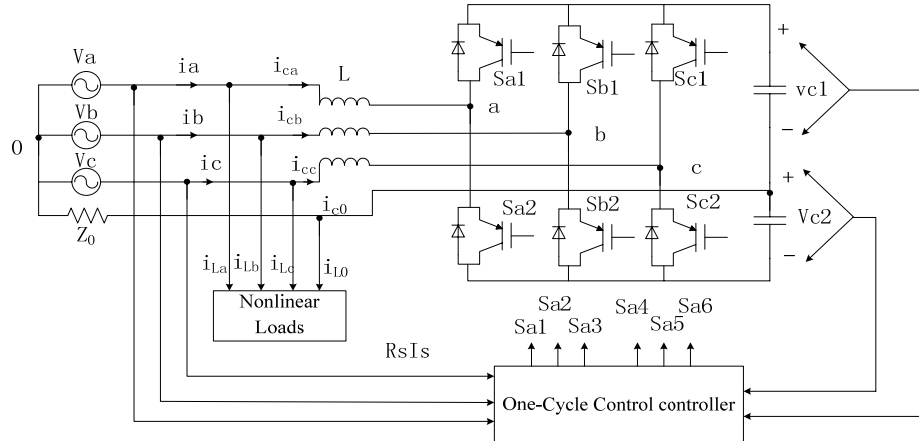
Va
Vb
Vc
0
$Z_0$
ia
ib
ic
$i_{ca}$
$i_{cb}$
$i_{cc}$
$i_{c0}$
L
a
b
c
Sa1
Sb1
Sc1
Sa2
Sb2
Sc2
+
vc1
−
+
Vc2
−
$i_{La}$ $i_{Lb}$ $i_{Lc}$ $i_{L0}$
Nonlinear Loads
RsIs
Sa1 Sa2 Sa3 Sa4 Sa5 Sa6
One-Cycle Control controller